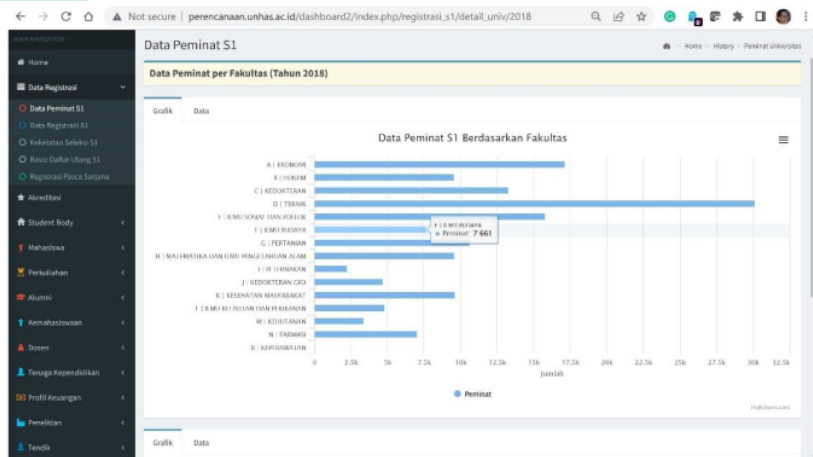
Not secure | perencanaan.unhas.ac.id/dashboard2/index.php/registrasi_s1/detail_univ/2018

MAIN NAVIGATION
Home
Data Registrasi
Data Peminat S1
Data Registrasi S1
Keketatan Seleksi S1
Rasio Daftar Ulang S1
Registrasi Pasca Sarjana
Akreditasi
Student Body
Mahasiswa
Perkuliahan
Alumni
Kemahasiswaan
Dosen
Tenaga Kependidikan
Profil Keuangan
Penelitian
Tendik

Data Peminat S1

Home > History > Peminat Universitas

Data Peminat per Fakultas (Tahun 2018)

Grafik
Data

Data Peminat S1 Berdasarkan Fakultas

A | EKONOMI
B | HUKUM
C | KEDOKTERAN
D | TEKNIK
E | ILMU SOSIAL DAN POLITIK
F | ILMU BUDAYA
G | PERTANIAN
H | MATEMATIKA DAN ILMU PENGETAHUAN ALAM
I | PETERNAKAN
J | KEDOKTERAN GIGI
K | KESEHATAN MASYARAKAT
L | ILMU KELAUTAN DAN PERIKANAN
M | KEHUTANAN
N | FARMASI
K | KEPERAWATAN

F | ILMU BUDAYA
● Peminat: 7 661

0 2.5k 5k 7.5k 10k 12.5k 15k 17.5k 20k 22.5k 25k 27.5k 30k 32.5k
Jumlah

● Peminat

Highcharts.com

Grafik
Data